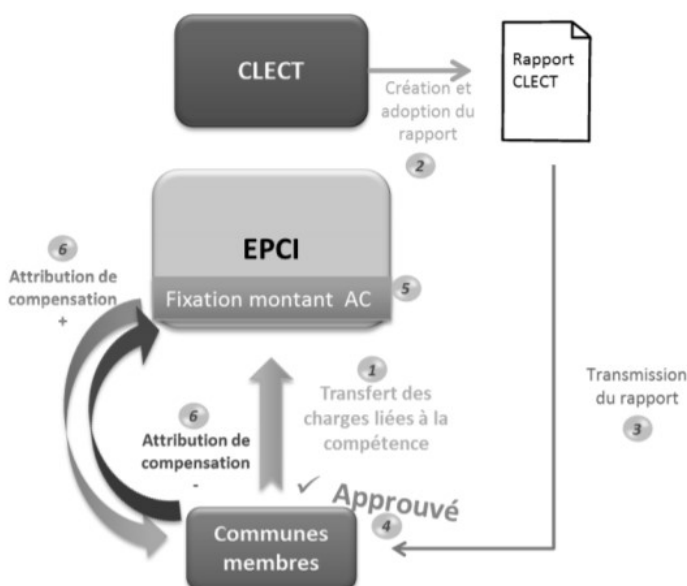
CLECT

Création et adoption du rapport

2

Rapport CLECT

EPCI

Fixation montant AC

5

6

Attribution de compensation +

1

Transfert des charges liées à la compétence

Transmission du rapport

3

6

Attribution de compensation -

Approuvé

4

Communes membres